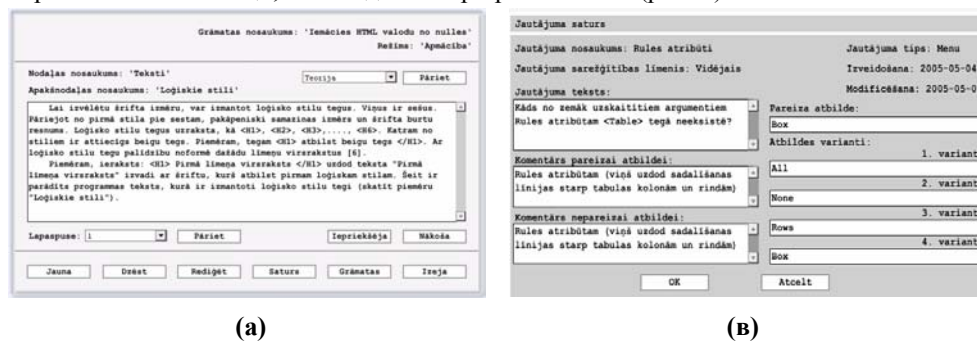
Grāmatas nosaukums: 'Iemācies HTML valodu no nulles'
Režīms: 'Apmācība'

Nodaļas nosaukums: 'Teksti'
Teorija
Pāriet
Apakšnodaļas nosaukums: 'Loģiskie stili'

Lai izvēlētu šrifta izmēru, var izmantot loģisko stilu tegus. Viņus ir sešus. Pārejot no pirmā stila pie sestam, pakāpeniski samazinas izmērs un šrifta burtu resnums. Loģisko stilu tegus uzraksta, kā <H1>, <H2>, <H3>,...., <H6>. Katram no stiliem ir attiecīgs beigu tegs. Piemēram, tegam <H1> atbilst beigu tegs </H1>. Ar loģisko stilu tegu palīdzību noformē dažādu līmeņu virsrakstus [6].

Piemēram, ieraksts: <H1> Pirmā līmeņa virsraksts </H1> uzdod teksta "Pirmā līmeņa virsraksts" izvadi ar šriftu, kurš atbilst pirmam loģiskam stilam. Šeit ir parādīts programmas teksts, kurā ir izmantoti loģisko stilu tegi (skatīt piemēru "Loģiskie stili").

Lapaspuse: 1
Pāriet
Iepriekšēja
Nākoša

Jauna
Dzēst
Rediģēt
Saturs
Grāmatas
Izeja

(a)

Jautājuma saturs
Jautājuma nosaukums: Rules atribūti
Jautājuma tips: Menu
Jautājuma sarežģītības līmenis: Vidējais
Izveidošana: 2005-05-04
Modificēšana: 2005-05-0
Jautājuma teksts:
Kāds no zemāk uzskaitītiem argumentiem Rules atribūtam <Table> tegā neeksistē?
Pareiza atbilde:
Box
Atbildes varianti:
1. variant
All
2. variant
None
3. variant
Rows
4. variant
Box
Komentārs pareizai atbildei:
Rules atribūtam (viņš uzdod sadalīšanas līnijas starp tabulas kolonām un rindām)
Komentārs nepareizai atbildei:
Rules atribūtam (viņš uzdod sadalīšanas līnijas starp tabulas kolonām un rindām)
OK
Atcelt

(в)